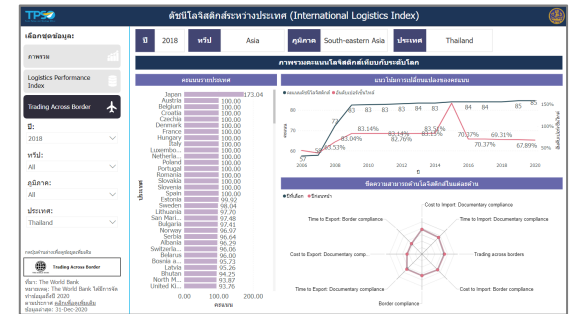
TPSO ดัชนีโลจิสติกส์ระหว่างประเทศ (International Logistics Index)

เลือกชุดข้อมูล:

ภาพรวม

Logistics Performance Index

Trading Across Border

ปี: 2018

ทวีป: All

ภูมิภาค: All

ประเทศ: Thailand

กดปุ่มด้านล่างเพื่อดูข้อมูลเพิ่มเติม

Trading Across Border

ที่มา: The World Bank
รายละเอียด: The World Bank ได้มีการจัดทำข้อมูลถึงปี 2020
หากต้องการ ดูข้อมูลเพิ่มเติม
ข้อมูล ณ วันที่: 31-Dec-2020

ปี 2018 | ทวีป Asia | ภูมิภาค South-eastern Asia | ประเทศ Thailand

ภาพรวมคะแนนโลจิสติกส์เทียบกับระดับโลก

คะแนนรายประเทศ

ประเทศ

| | |
|---|---|
| Japan | 173.04 |
| Austria | 100.00 |
| Belgium | 100.00 |
| Croatia | 100.00 |
| Czechia | 100.00 |
| Denmark | 100.00 |
| France | 100.00 |
| Hungary | 100.00 |
| Italy | 100.00 |
| Luxembo... | 100.00 |
| Netherla... | 100.00 |
| Poland | 100.00 |
| Portugal | 100.00 |
| Romania | 100.00 |
| Slovakia | 100.00 |
| Slovenia | 100.00 |
| Spain | 100.00 |
| Estonia | 99.92 |
| Sweden | 98.00 |
| Lithuania | 97.70 |
| St. Kitts | 97.48 |
| Bulgaria | 97.41 |
| Norway | 96.97 |
| Serbia | 96.64 |
| Albania | 96.29 |
| Switzerla... | 96.00 |
| Belarus | 96.00 |
| Bosnia a... | 95.73 |
| Latvia | 95.26 |
| Bhutan | 94.77 |
| North M... | 93.87 |
| United K... | 93.07 |

0 100 200
คะแนน

แนวโน้มการเปลี่ยนแปลงของคะแนน

คะแนนโลจิสติกส์ไทย ● อันดับโลจิสติกส์ไทย

83 83 83 84 84 85 100
60 62.00% 63.53% 83.04% 83.14% 83.14% 82.76% 83.53% 83.53% 70.37% 70.37% 69.31% 67.89% 50%
2006 2008 2010 2012 2014 2016 2018 2020

ขีดความสามารถด้านโลจิสติกส์ในแต่ละด้าน

ดัชนีเต็ม ● ดัชนีของไทย

Cost to Import: Documentary compliance
Time to Import: Documentary compliance
Time to Import: Border compliance
Trading across borders
Time to Export: Border compliance
Cost to Export: Documentary comp...
Time to Export: Documentary compliance
Border compliance